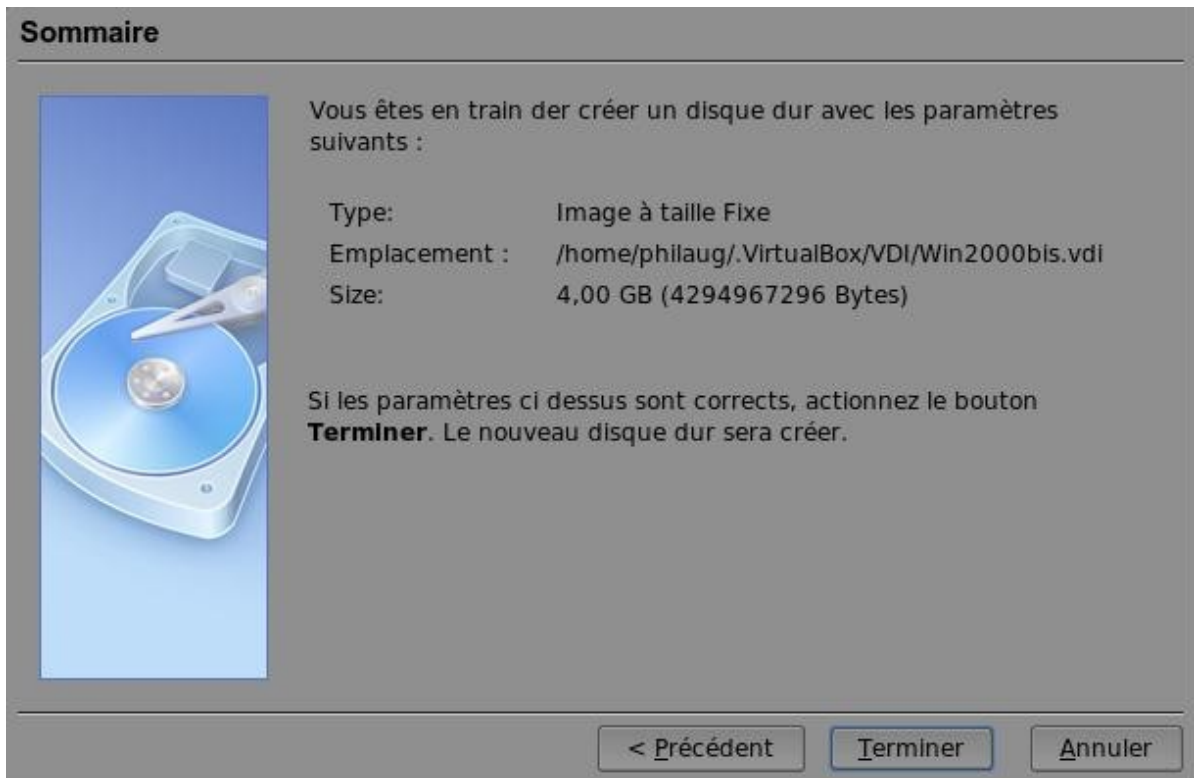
Sommaire

Vous êtes en train der créer un disque dur avec les paramètres suivants :

| Type: | Image à taille Fixe |
|---|---|
| Emplacement : | /home/philaug/.VirtualBox/VDI/Win2000bis.vdi |
| Size: | 4,00 GB (4294967296 Bytes) |

Si les paramètres ci dessus sont corrects, actionnez le bouton **Terminer**. Le nouveau disque dur sera créer.

< Précédent
Terminer
Annuler